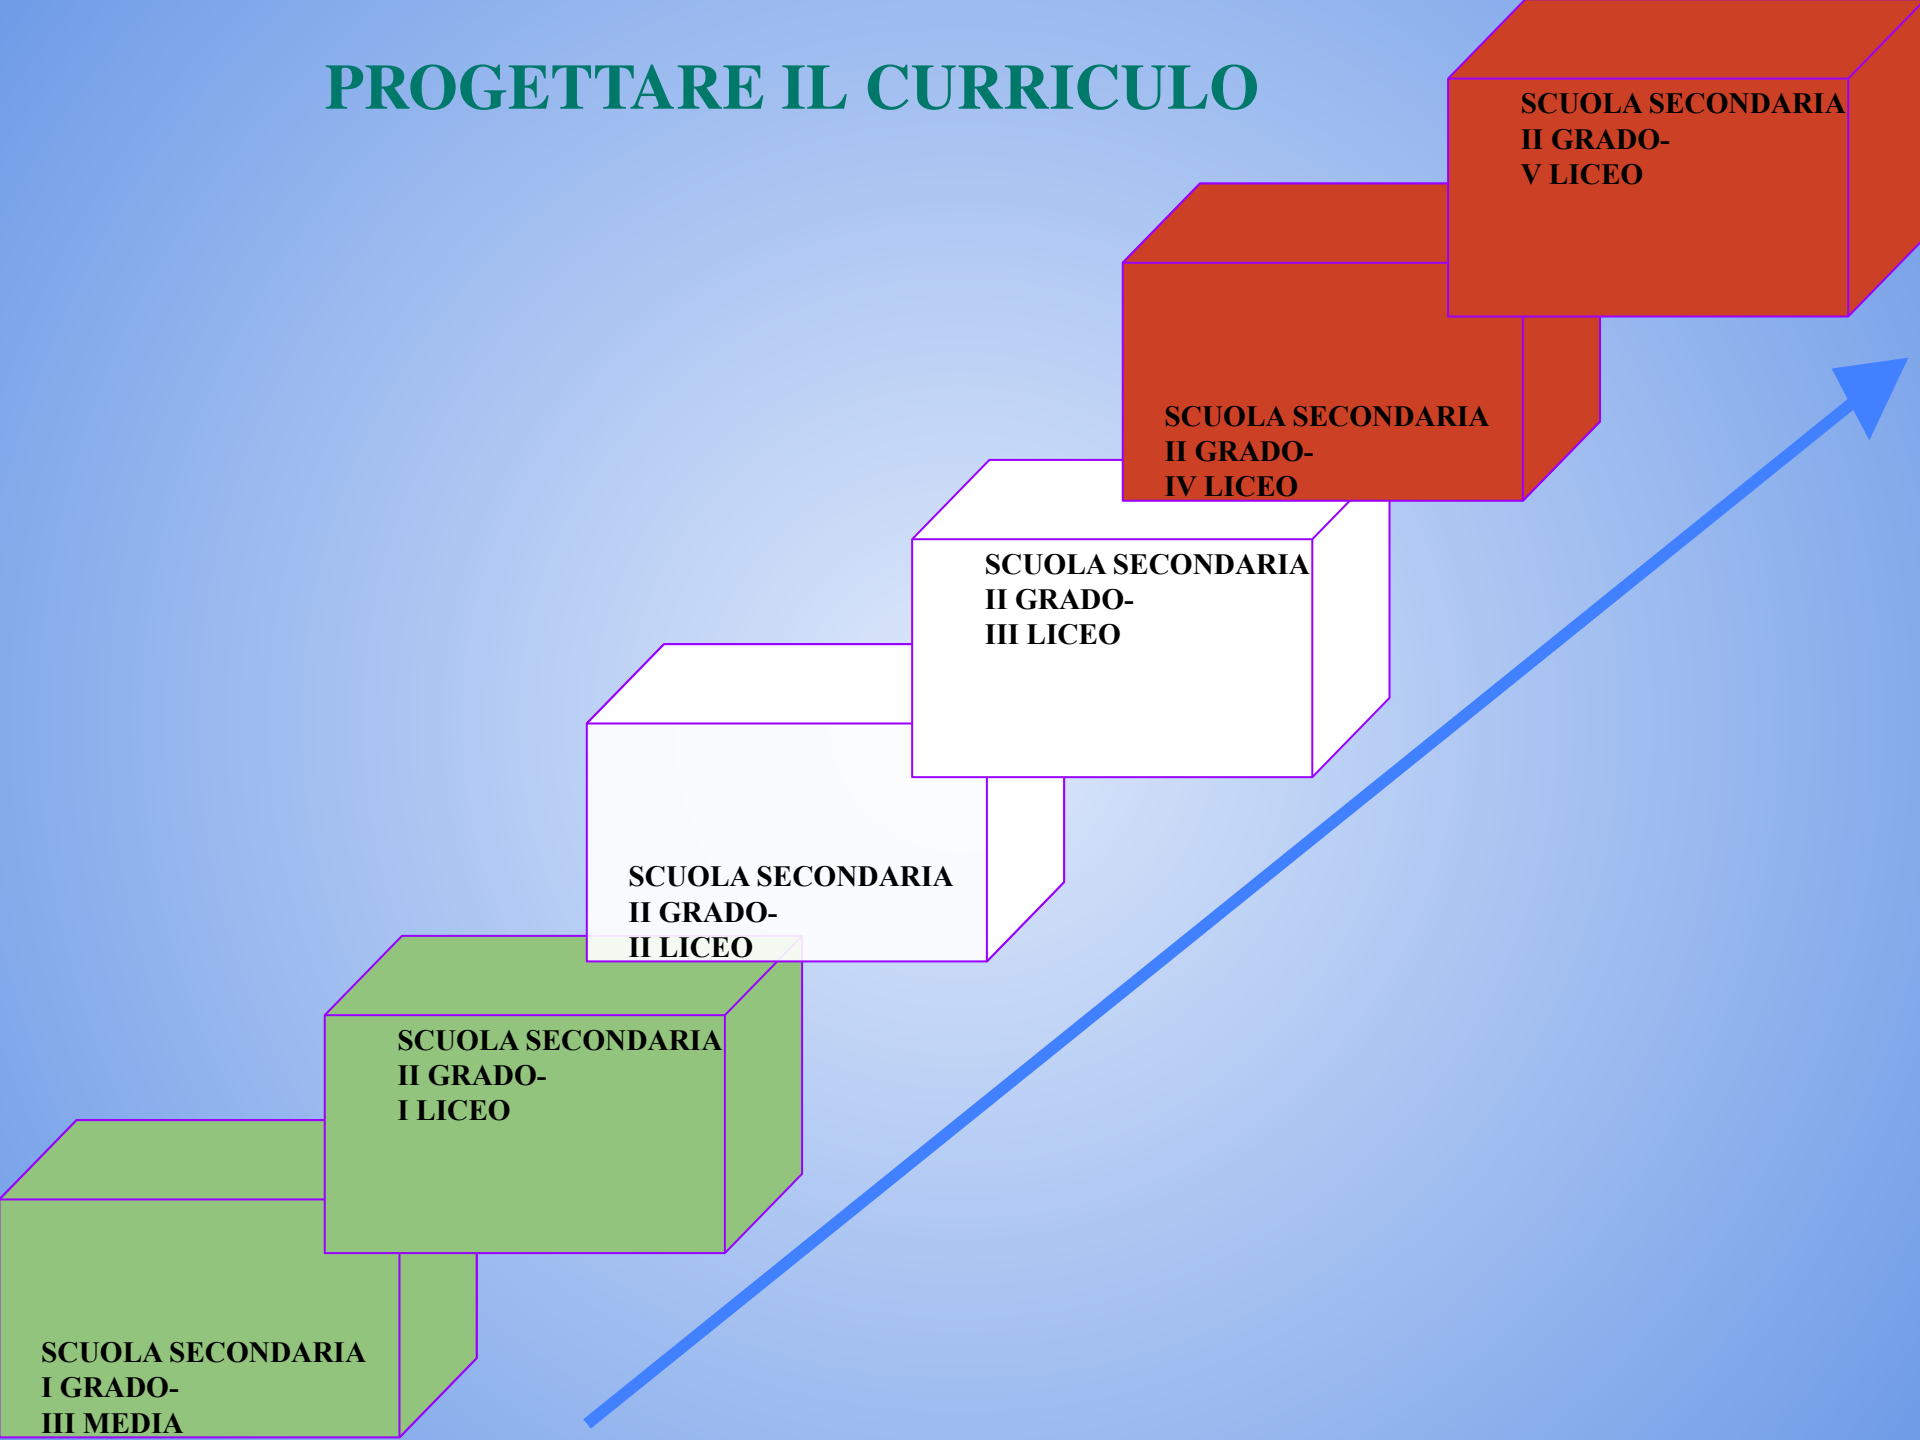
PROGETTARE IL CURRICULO

SCUOLA SECONDARIA II GRADO- V LICEO

SCUOLA SECONDARIA II GRADO- IV LICEO

SCUOLA SECONDARIA II GRADO- III LICEO

SCUOLA SECONDARIA II GRADO- II LICEO

SCUOLA SECONDARIA II GRADO- I LICEO

SCUOLA SECONDARIA I GRADO- III MEDIA